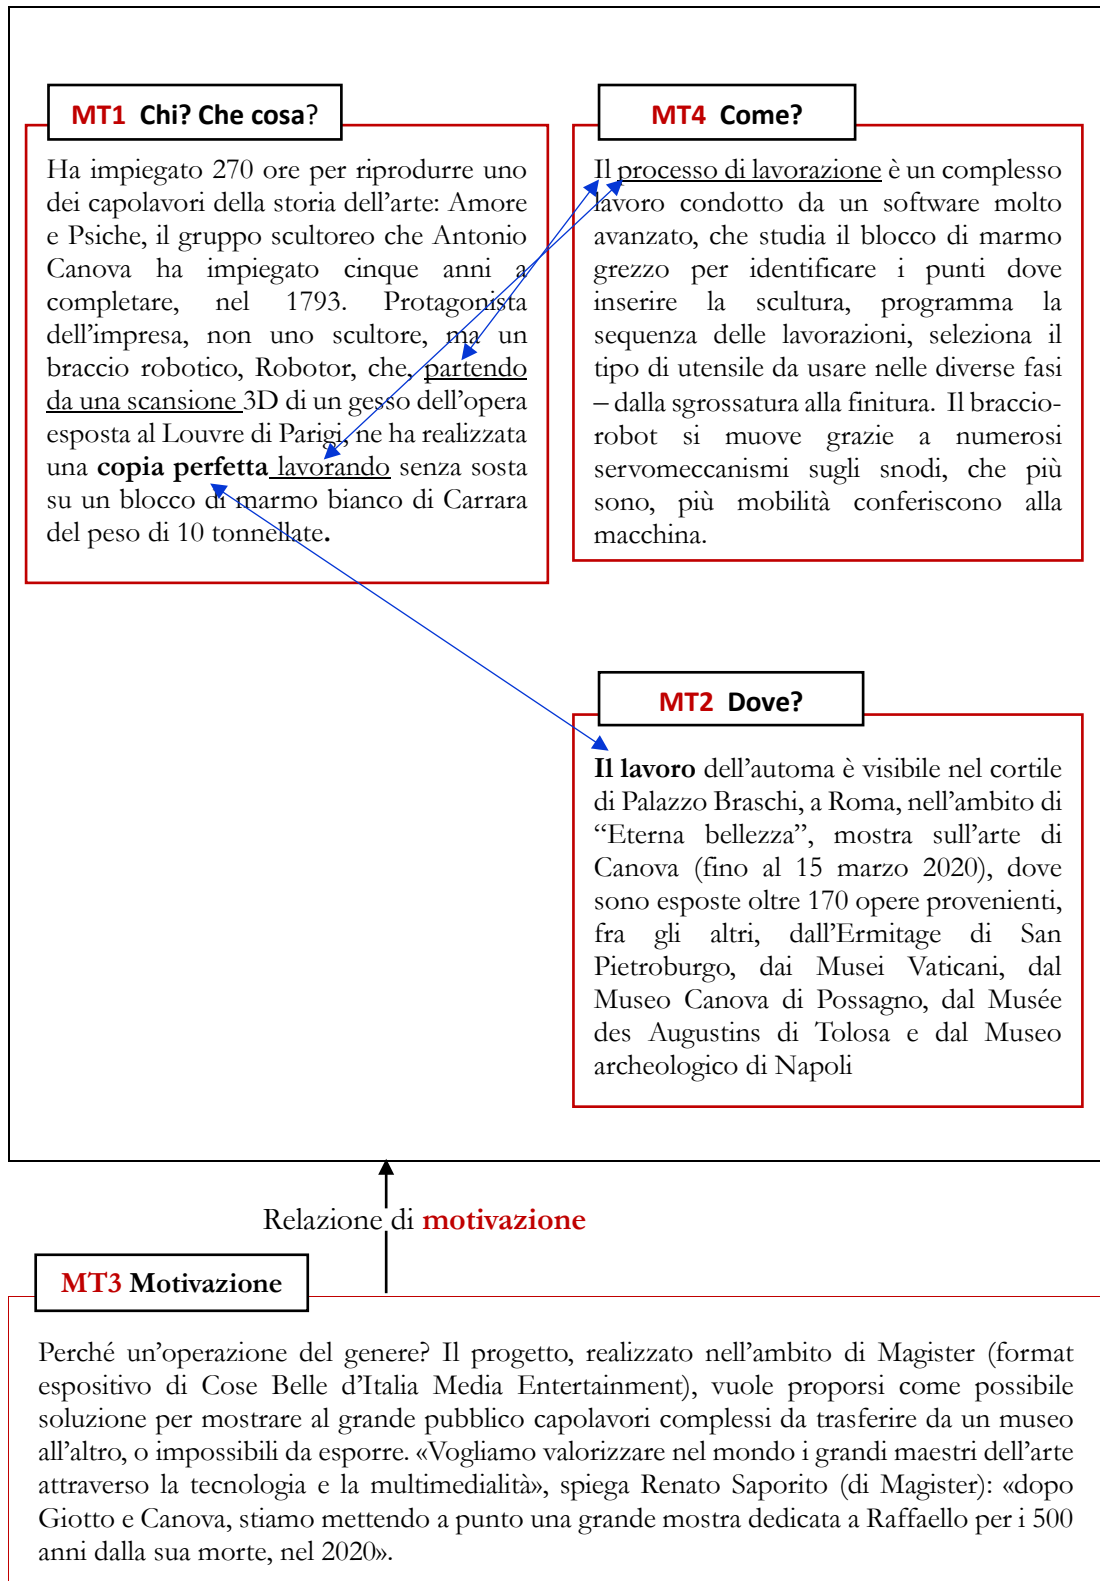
MT1 Chi? Che cosa?

Ha impiegato 270 ore per riprodurre uno dei capolavori della storia dell'arte: Amore e Psiche, il gruppo scultoreo che Antonio Canova ha impiegato cinque anni a completare, nel 1793. Protagonista dell'impresa, non uno scultore, ma un braccio robotico, Robotor, che, partendo da una scansione 3D di un gesso dell'opera esposta al Louvre di Parigi, ne ha realizzata una **copia perfetta** lavorando senza sosta su un blocco di marmo bianco di Carrara del peso di 10 tonnellate.

MT4 Come?

Il processo di lavorazione è un complesso lavoro condotto da un software molto avanzato, che studia il blocco di marmo grezzo per identificare i punti dove inserire la scultura, programma la sequenza delle lavorazioni, seleziona il tipo di utensile da usare nelle diverse fasi – dalla sgrossatura alla finitura. Il braccio-robot si muove grazie a numerosi servomeccanismi sugli snodi, che più sono, più mobilità conferiscono alla macchina.

MT2 Dove?

**Il lavoro** dell'automa è visibile nel cortile di Palazzo Braschi, a Roma, nell'ambito di "Eterna bellezza", mostra sull'arte di Canova (fino al 15 marzo 2020), dove sono esposte oltre 170 opere provenienti, fra gli altri, dall'Ermitage di San Pietroburgo, dai Musei Vaticani, dal Museo Canova di Possagno, dal Musée des Augustins di Tolosa e dal Museo archeologico di Napoli

Relazione di **motivazione**

MT3 Motivazione

Perché un'operazione del genere? Il progetto, realizzato nell'ambito di Magister (format espositivo di Cose Belle d'Italia Media Entertainment), vuole proporsi come possibile soluzione per mostrare al grande pubblico capolavori complessi da trasferire da un museo all'altro, o impossibili da esporre. «Vogliamo valorizzare nel mondo i grandi maestri dell'arte attraverso la tecnologia e la multimedialità», spiega Renato Saporito (di Magister): «dopo Giotto e Canova, stiamo mettendo a punto una grande mostra dedicata a Raffaello per i 500 anni dalla sua morte, nel 2020».